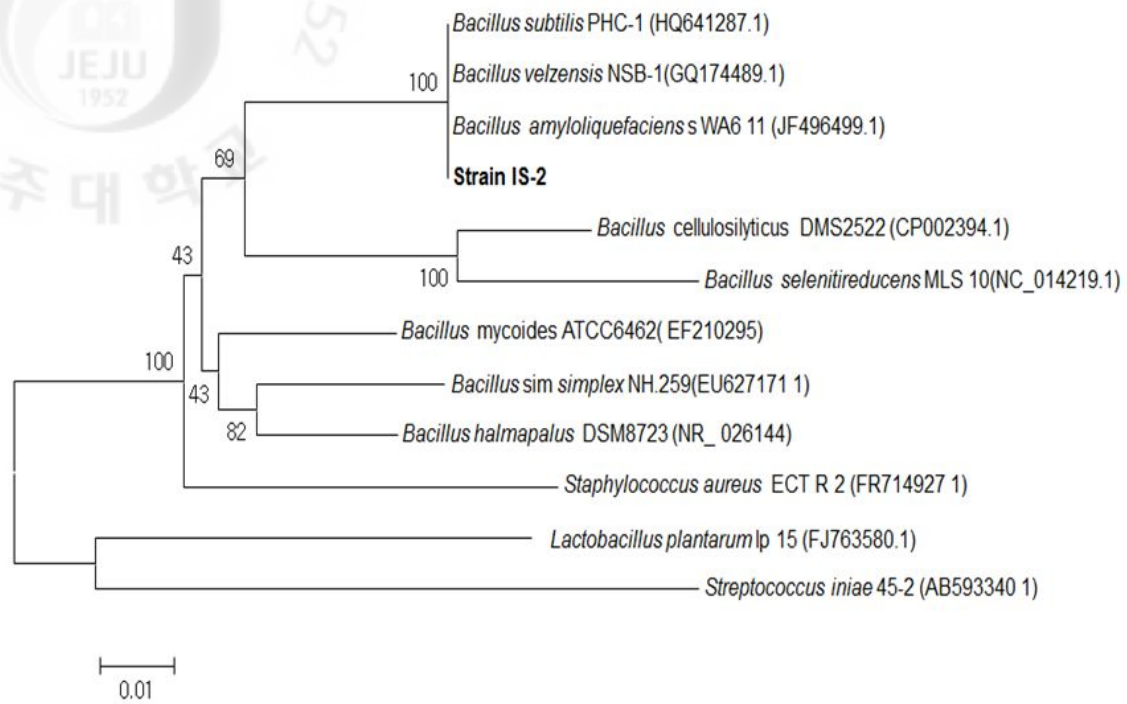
JEJU
1952
주 대 학

Bacillus subtilis PHC-1 (HQ641287.1)
100
Bacillus velzensis NSB-1(GQ174489.1)
Bacillus amyloliquefaciens s WA6 11 (JF496499.1)
69
Strain IS-2
Bacillus cellulosilyticus DMS2522 (CP002394.1)
43
100
Bacillus selenitireducens MLS 10(NC_014219.1)
Bacillus mycoides ATCC6462( EF210295)
100
43
Bacillus sim simplex NH.259(EU627171 1)
82
Bacillus halmapalus DSM8723 (NR_ 026144)
Staphylococcus aureus ECT R 2 (FR714927 1)
Lactobacillus plantarum lp 15 (FJ763580.1)
Streptococcus iniae 45-2 (AB593340 1)

0.01